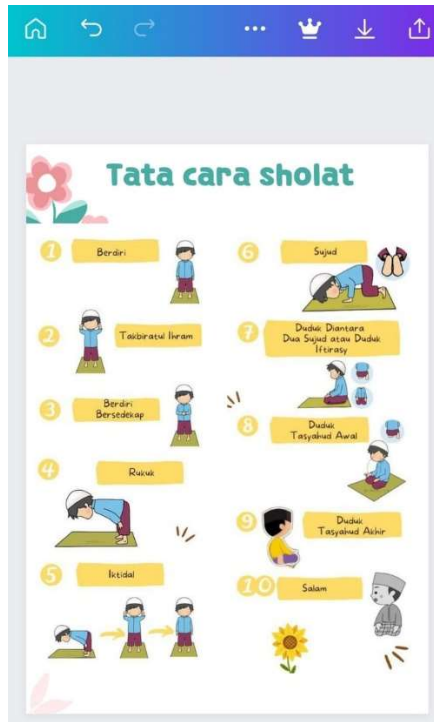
Tata cara sholat

1 Berdiri

2 Takbiratul Ihram

3 Berdiri Bersedekap

4 Rukuk

5 Iktidal

6 Sujud

7 Duduk Diantara Dua Sujud atau Duduk Iftirasy

8 Duduk Tasyahud Awal

9 Duduk Tasyahud Akhir

10 Salam